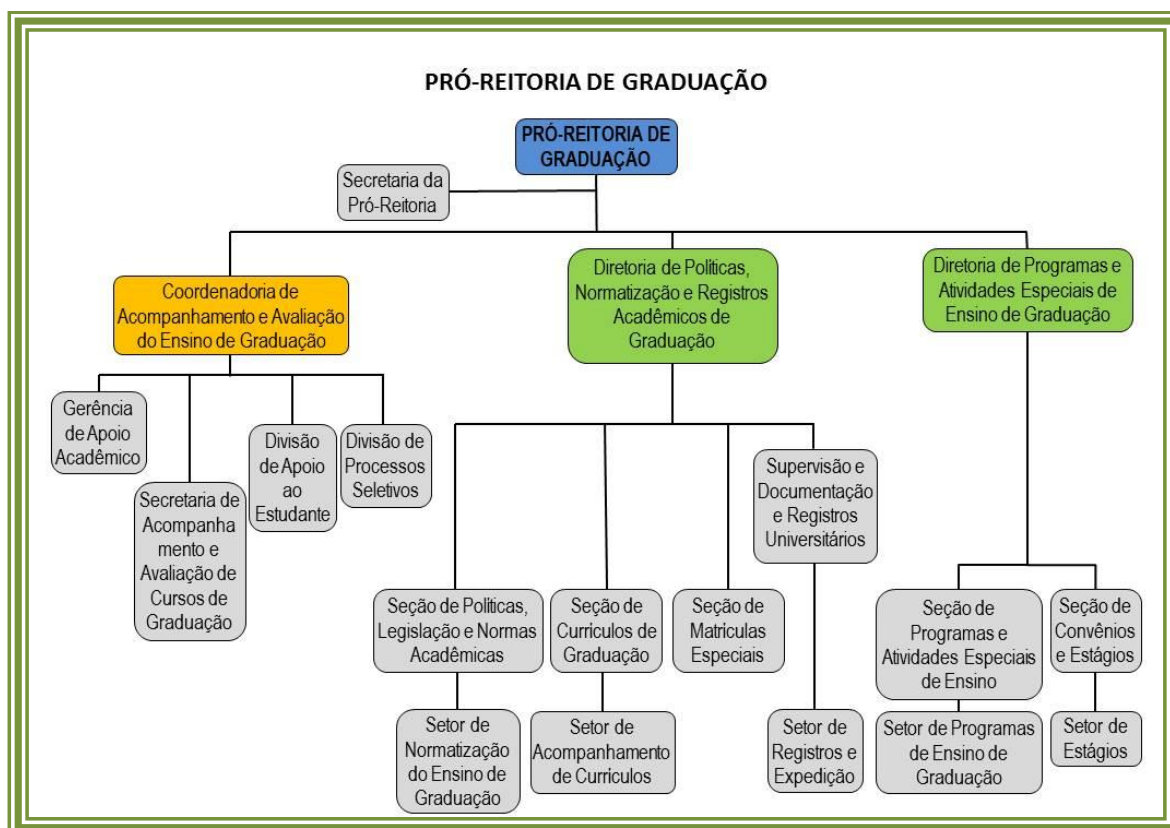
PRÓ-REITORIA DE GRADUAÇÃO

PRÓ-REITORIA DE GRADUAÇÃO

Secretaria da Pró-Reitoria

Coordenadoria de Acompanhamento e Avaliação do Ensino de Graduação

Diretoria de Politicas, Normatização e Registros Acadêmicos de Graduação

Diretoria de Programas e Atividades Especiais de Ensino de Graduação

Gerência de Apoio Acadêmico

Secretaria de Acompanhamento e Avaliação de Cursos de Graduação

Divisão de Apoio ao Estudante

Divisão de Processos Seletivos

Supervisão e Documentação e Registros Universitários

Seção de Politicas, Legislação e Normas Acadêmicas

Seção de Currículos de Graduação

Seção de Matrículas Especiais

Seção de Programas e Atividades Especiais de Ensino

Seção de Convênios e Estágios

Setor de Normatização do Ensino de Graduação

Setor de Acompanhamento de Currículos

Setor de Registros e Expedição

Setor de Programas de Ensino de Graduação

Setor de Estágios